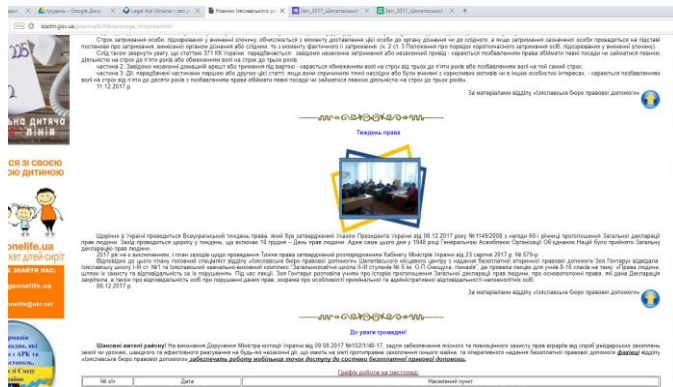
грудень – Google Доку | Legal Aid Ukraine | уже грудень | Новини Ізяславського р | Заг_2017_Шепетівський | Заг_2017_Шепетівський

izadm.gov.ua

Строк затримання особи, підозрюваної у вчиненні злочину, обчислюється з моменту доставлення цієї особи до органу досудового розслідування, а якщо затримання здійснено особою, яка не має на це повноважень, – з моменту фактичного її затримання. Постанови про затримання, винесеної органом дізнання або слідчим. То з моменту фактичного її затримання. (ч. 2 ст. 3 Положення про порядок короткочасного затримання осіб, підозрюваних у вчиненні злочину).

Слід також звернути увагу, що статтею 371 КК України передбачається завідомо незаконне затримання або незаконний привід - карається обмеженням волі на строк до трьох років або позбавленням права обіймати певні посади чи займатися певною діяльністю на строк до п'яти років або обмеженням волі на строк до трьох років.

частина 2. Завідомо незаконний домашній арешт або тримання під вартою - карається обмеженням волі на строк від трьох до п'яти років або позбавленням волі на той самий строк.

частина 3. Дії, передбачені частинами першою або другою цієї статті, якщо вони спричинили тяжкі наслідки або були вчинені з корисливих мотивів чи в інших особистих інтересах, - караються позбавленням волі на строк від п'яти до десяти років з позбавленням права обіймати певні посади чи займатися певною діяльністю на строк до трьох років.

11.12.2017 р.

За матеріалами відділу «Ізяславське бюро правової допомоги»

Тиждень права

Щорічно в Україні проводиться Всеукраїнський тиждень права, який був затверджений Указом Президента України від 08.12.2017 року № 1149/2008 з нагоди 60-ї річниці проголошення Загальної декларації прав людини. Захід проводиться щороку у тиждень, що включає 10 грудня – День прав людини. Адже саме цього дня у 1948 році Генеральною Асамблеєю Організації Об'єднаних Націй було прийнято Загальну декларацію прав людини.

2017 рік не є винятком. І план заходів щодо проведення Тижня права затверджений розпорядженням Кабінету Міністрів України від 23 серпня 2017 р. № 579-р.

Відповідно до цього плану головний спеціаліст відділу «Ізяславське бюро правової допомоги» Шепетівського місцевого центру з надання безоплатної вторинної правової допомоги Зоя Гонтарук відвідала Ізяславську школу I-III ст. №1 та Ізяславський навчально-виховний комплекс "Загальноосвітня школа I-III ступенів № 5 ім. О.П.Онищука, гімназія", де провела лекцію для учнів 8-10 класів на тему: «Права людини: шляхи їх захисту та відповідальність за їх порушення». Під час лекції, Зоя Гонтарук розповіла учням про історію проголошення Загальної декларації прав людини, про основоположні права, які дана Декларація закріплює, а також про відповідальність осіб при порушенні даних прав, зокрема про особливості кримінальної та адміністративної відповідальності неповнолітніх осіб.

08.12.2017 р.

За матеріалами відділу «Ізяславське бюро правової допомоги»

До уваги громадян!

Шановні жителі району! На виконання Доручення Міністра юстиції України від 09.08.2017 №1102/1/46-17, задля забезпечення якісного та повноцінного захисту прав людини від спроб рейдерських захоплень землі чи урожаю, швидкого та ефективного реагування на будь-які незаконні дії, що мають на меті протиправне заволодіння чужого майна, та оперативного надання безоплатної правової допомоги фахівці відділу «Ізяславське бюро правової допомоги» забезпечать роботу мобільних точок доступу до системи безоплатної правової допомоги.

Графік роботи на листопад:

| № з/п | Дата | Населений пункт |
|---|---|---|

ЕЛЬНО ДИТЯЧО ЛІНІЯ

СЯ ЗІ СВОЄЮ ЮДИТИНОЮ

onelife.ua
кет дітей-сиріт
ЗНАЙТИ НАС:
geonelife.ua
life@ukr.net